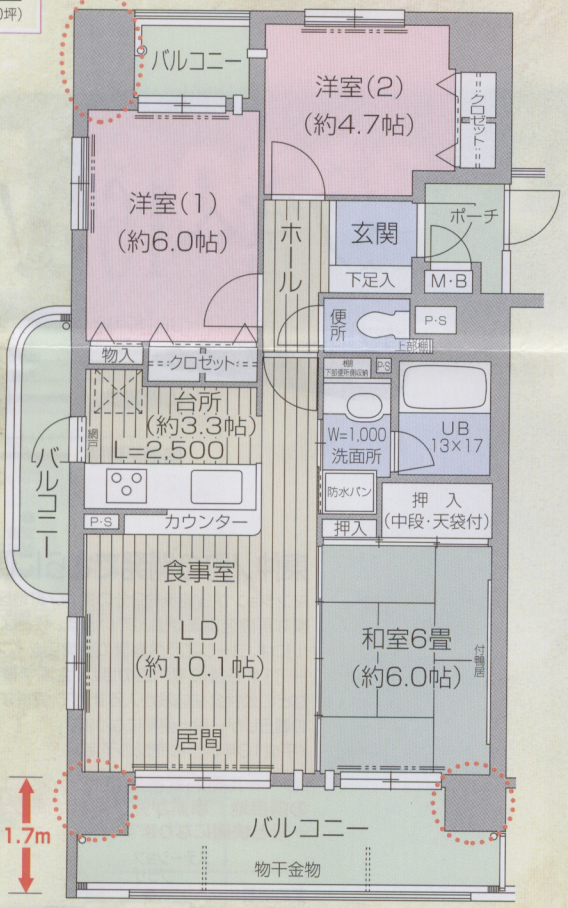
坪)

バルコニー

洋室(2)
(約4.7帖)

クロゼット

洋室(1)
(約6.0帖)

ホール

玄関

ポーチ

下足入

M・B

便所

P・S

上部棚

物入

クロゼット

棚

下部便所収納

P・S

台所
(約3.3帖)
L=2,500

網戸

W=1,000
洗面所

UB
13×17

バルコニー

防水パン

押入
(中段・天袋付)

P・S

カウンター

押入

食事室
LD
(約10.1帖)
居間

和室6畳
(約6.0帖)

付鴨居

1.7m

バルコニー

物干金物